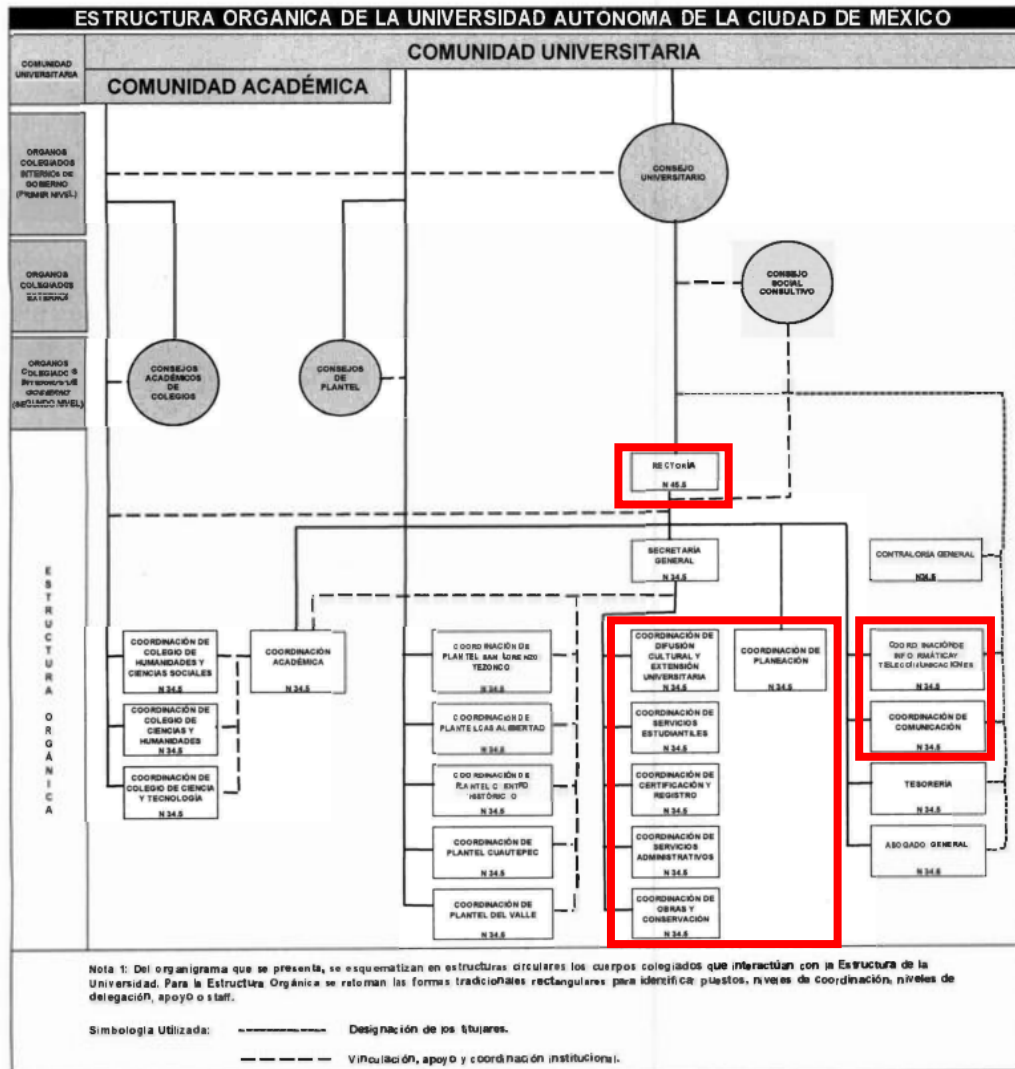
ESTRUCTURA ORGANICA DE LA UNIVERSIDAD AUTONOMA DE LA CIUDAD DE MEXICO

COMUNIDAD UNIVERSITARIA

COMUNIDAD UNIVERSITARIA

COMUNIDAD ACADÉMICA

ORGANOS COLEGIADOS INTERNOS DE GOBIERNO (PRIMER NIVEL)

ORGANOS COLEGIADOS EXTERNOS

ORGANOS COLEGIADOS INTERNOS DE GOBIERNO (SEGUNDO NIVEL)

ESTRUCTURA ORGÁNICA

CONSEJO UNIVERSITARIO

CONSEJO SOCIAL CONSULTIVO

CONSEJOS ACADÉMICOS DE COLEGIOS

CONSEJOS DE PLANTEL

RECTORÍA
N 45.5

SECRETARÍA GENERAL
N 34.5

CONTRALORÍA GENERAL
N34.5

COORDINACIÓN DE COLEGIO DE HUMANIDADES Y CIENCIAS SOCIALES
N 34.5

COORDINACIÓN DE COLEGIO DE CIENCIAS Y HUMANIDADES
N 34.5

COORDINACIÓN DE COLEGIO DE CIENCIA Y TECNOLOGÍA
N 34.5

COORDINACIÓN ACADÉMICA
N 34.5

COORDINACIÓN DE PLANTEL SAN LORENZO TEZONCO

COORDINACIÓN DE PLANTEL LAS ALBERTAD

COORDINACIÓN DE PLANTEL CENTRO HISTÓRICO

COORDINACIÓN DE PLANTEL CUAUTEPEC
N 34.5

COORDINACIÓN DE PLANTEL DEL VALLE
N 34.5

COORDINACIÓN DE DIFUSIÓN CULTURAL Y EXTENSIÓN UNIVERSITARIA
N 34.5

COORDINACIÓN DE PLANEACIÓN
N 34.5

COORDINACIÓN DE SERVICIOS ESTUDIANTILES
N 34.5

COORDINACIÓN DE CERTIFICACIÓN Y REGISTRO
N 34.5

COORDINACIÓN DE SERVICIOS ADMINISTRATIVOS
N 34.5

COORDINACIÓN DE OBRAS Y CONSERVACIÓN
N 34.5

COORDINACIÓN DE INFORMÁTICA Y TELECOMUNICACIONES
N 34.5

COORDINACIÓN DE COMUNICACIÓN
N 34.5

TESORERÍA
N 34.5

ABOGADO GENERAL
N 34.5

Nota 1: Del organigrama que se presenta, se esquematizan en estructuras circulares los cuerpos colegiados que interactúan con la Estructura de la Universidad. Para la Estructura Orgánica se retoman las formas tradicionales rectangulares para identificar puestos, niveles de coordinación, niveles de delegación, apoyo o staff.

Simbología Utilizada: Designación de los titulares.

Vinculación, apoyo y coordinación institucional.